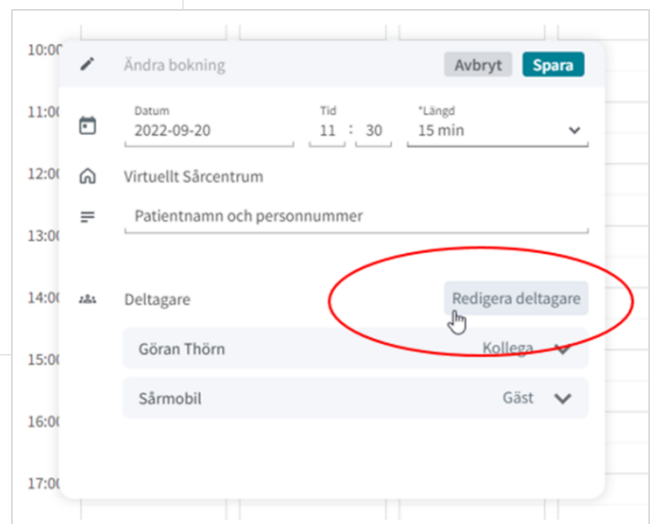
10:00
11:00
12:00
13:00
14:00
15:00
16:00
17:00

Ändra bokning
Avbryt
Spara

Datum
2022-09-20
Tid
11 : 30
*Längd
15 min

Virtuellt Sårcentrum

Patientnamn och personnummer

Deltagare
Redigera deltagare

Göran Thörn
Kollega

Sårmobil
Gäst